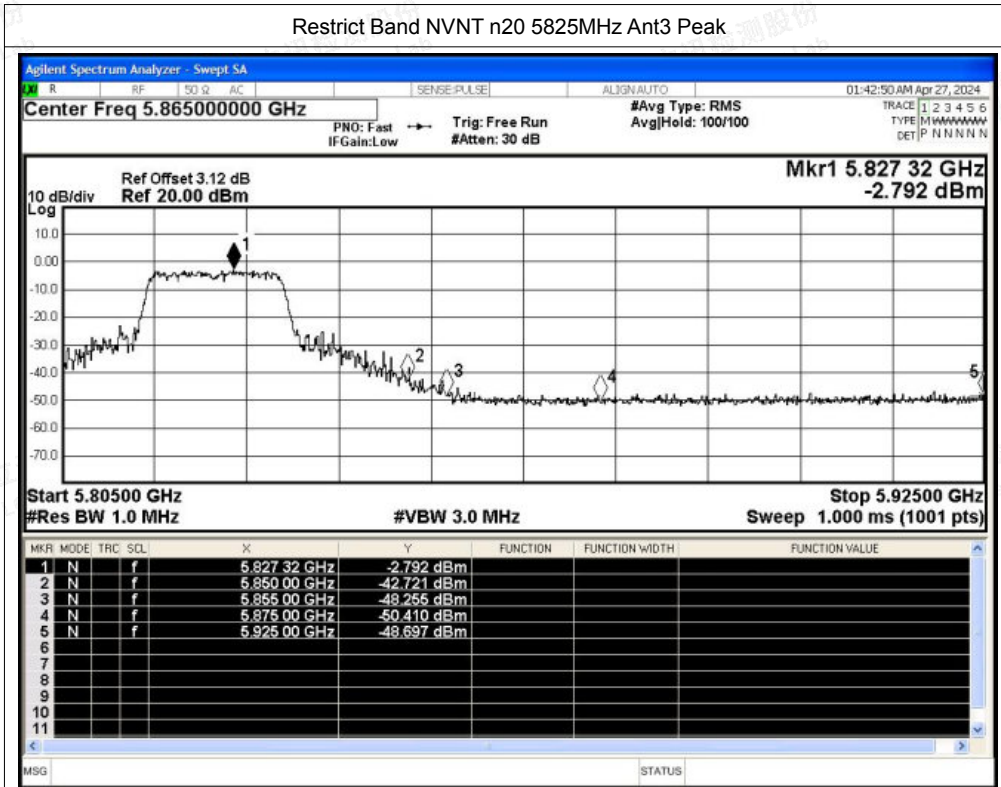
Restrict Band NVNT n20 5825MHz Ant3 Peak

Agilent Spectrum Analyzer - Swept SA

R RF 50 Ω AC SENSE:PULSE ALIGN AUTO 01:42:50 AM Apr 27, 2024

Center Freq 5.865000000 GHz

PNO: Fast IFGain:Low

Trig: Free Run #Atten: 30 dB

#Avg Type: RMS Avg|Hold: 100/100

TRACE 1 2 3 4 5 6 TYPE M WWWWW DET P N N N N N

Ref Offset 3.12 dB
10 dB/div Ref 20.00 dBm
Log

Mkr1 5.827 32 GHz
-2.792 dBm

10.0
0.00
-10.0
-20.0
-30.0
-40.0
-50.0
-60.0
-70.0

1 2 3 4 5

Start 5.80500 GHz
#Res BW 1.0 MHz
#VBW 3.0 MHz
Stop 5.92500 GHz
Sweep 1.000 ms (1001 pts)

| MKR | MODE | TRC | SCL | X | Y | FUNCTION | FUNCTION WIDTH | FUNCTION VALUE |
|---|---|---|---|---|---|---|---|---|
| 1 | N | | f | 5.827 32 GHz | -2.792 dBm | | | |
| 2 | N | | f | 5.850 00 GHz | -42.721 dBm | | | |
| 3 | N | | f | 5.855 00 GHz | -48.255 dBm | | | |
| 4 | N | | f | 5.875 00 GHz | -50.410 dBm | | | |
| 5 | N | | f | 5.925 00 GHz | -48.697 dBm | | | |
| 6 | | | | | | | | |
| 7 | | | | | | | | |
| 8 | | | | | | | | |
| 9 | | | | | | | | |
| 10 | | | | | | | | |
| 11 | | | | | | | | |

MSG STATUS